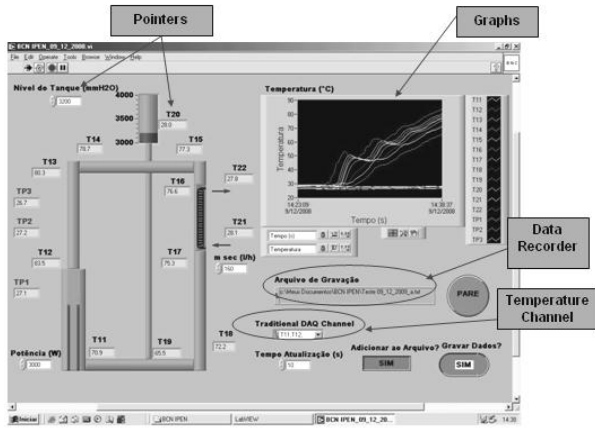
Pointers

Graphs

BCN IPEN_09_12_2008.vi

File Edit Operate Tools Browse Window Help

Nível do Tanque (mmH2O)

3200

4000

3500

3000

T20

28.0

T14

78.7

T15

77.3

T13

80.3

TP3

26.7

TP2

27.2

T12

83.5

TP1

27.1

T11

70.9

T19

65.5

T16

76.6

T17

75.3

T22

27.8

T21

28.1

m sec (l/h)

160

T18

72.2

Potência (W)

3000

Temperatura (°C)

90

80

70

60

50

40

30

20

Temperatura

14:23:09
9/12/2008

14:38:37
9/12/2008

Tempo (s)

Tempo (s)

Temperatura

T11 T12 T13 T14 T15 T16 T17 T18 T19 T20 T21 T22 TP1 TP2 TP3

Data Recorder

Arquivo de Gravação

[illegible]Meus Documentos\BCN IPEN\Teste 09_12_2008_a.txt

PARE

Temperature Channel

Traditional DAQ Channel

T11:T12

Tempo Atualização (s)

10

Adicionar ao Arquivo?

SIM

Gravar Dados?

SIM

Iniciar

BCN IPEN

LabVIEW

BCN IPEN_09_12_20...

14:38